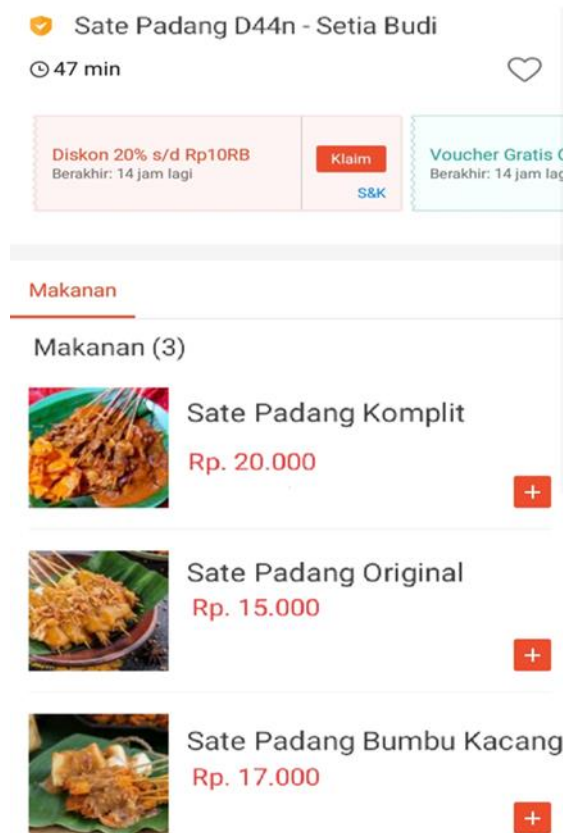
Sate Padang D44n - Setia Budi

47 min

Diskon 20% s/d Rp10RB
Berakhir: 14 jam lagi

Klaim

S&K

Voucher Gratis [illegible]
Berakhir: 14 jam la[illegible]

Makanan

Makanan (3)

Sate Padang Komplit
Rp. 20.000

+

Sate Padang Original
Rp. 15.000

+

Sate Padang Bumbu Kacang
Rp. 17.000

+